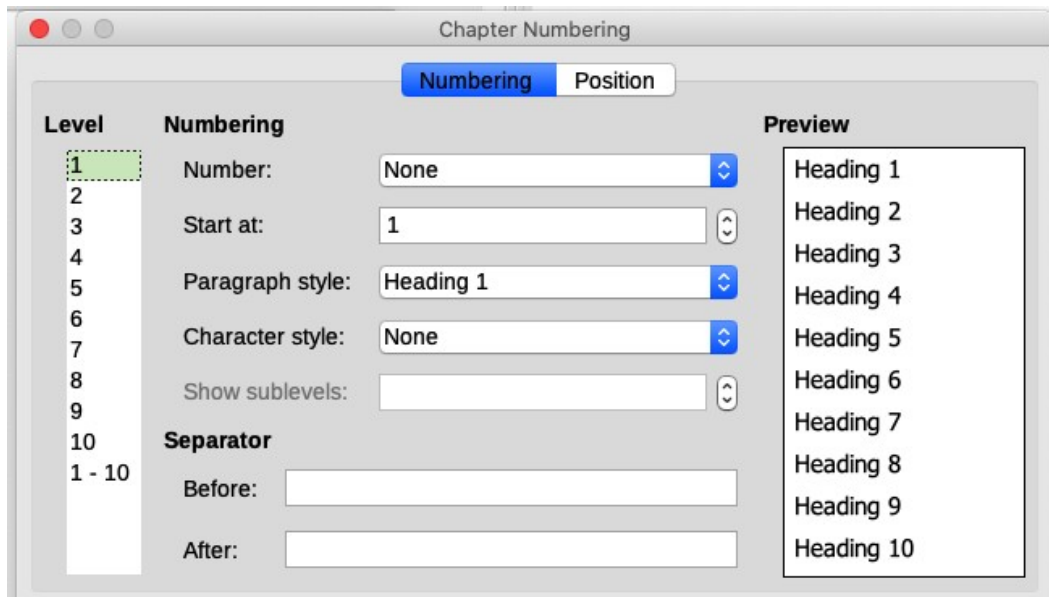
Chapter Numbering

Numbering Position

Level
1
2
3
4
5
6
7
8
9
10
1 - 10

Numbering
Number: None
Start at: 1
Paragraph style: Heading 1
Character style: None
Show sublevels:

Separator
Before:
After:

Preview
Heading 1
Heading 2
Heading 3
Heading 4
Heading 5
Heading 6
Heading 7
Heading 8
Heading 9
Heading 10